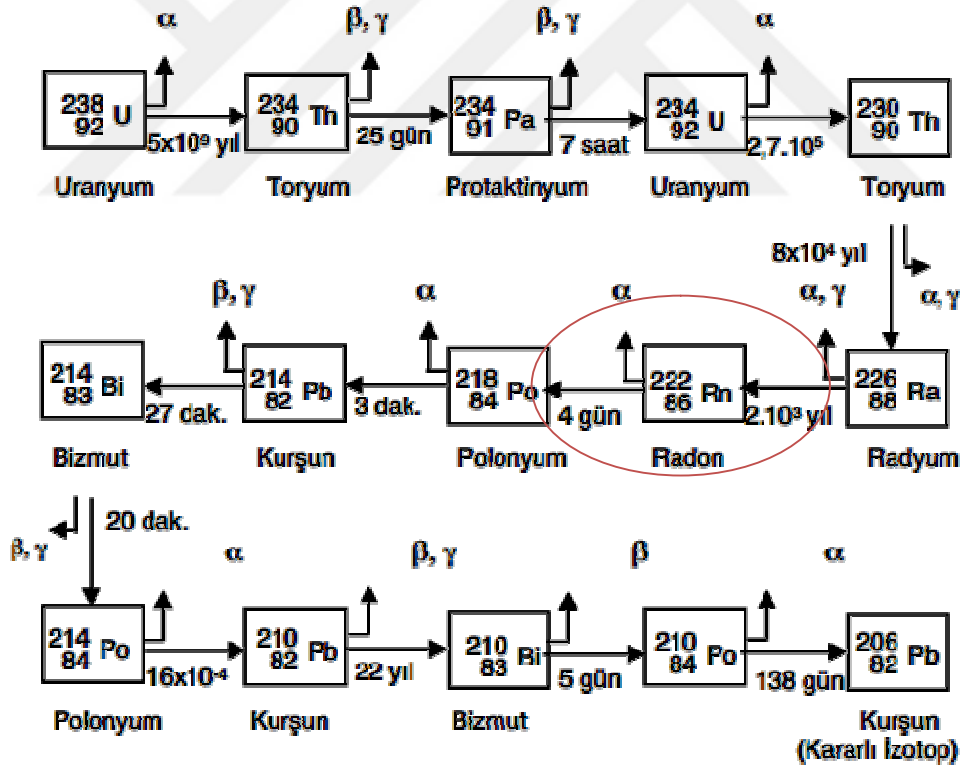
$\alpha$ $\beta, \gamma$ $\beta, \gamma$ $\alpha$

$^{238}_{92}U$ 5x10⁹ yıl $^{234}_{90}Th$ 25 gün $^{234}_{91}Pa$ 7 saat $^{234}_{92}U$ 2,7.10⁵ $^{230}_{90}Th$

Uranyum Toryum Protaktinyum Uranyum Toryum

8x10⁴ yıl

$\alpha, \gamma$

$\beta, \gamma$ $\alpha$ $\alpha$ $\alpha, \gamma$

$^{214}_{83}Bi$ 27 dak. $^{214}_{82}Pb$ 3 dak. $^{218}_{84}Po$ 4 gün $^{222}_{86}Rn$ 2.10³ yıl $^{226}_{88}Ra$

Bizmut Kurşun Polonyum Radon Radyum

$\beta, \gamma$ 20 dak.

$\alpha$ $\beta, \gamma$ $\beta$ $\alpha$

$^{214}_{84}Po$ 16x10⁻⁴ $^{210}_{82}Pb$ 22 yıl $^{210}_{83}Bi$ 5 gün $^{210}_{84}Po$ 138 gün $^{206}_{82}Pb$

Polonyum Kurşun Bizmut Kurşun (Kararlı İzotop)